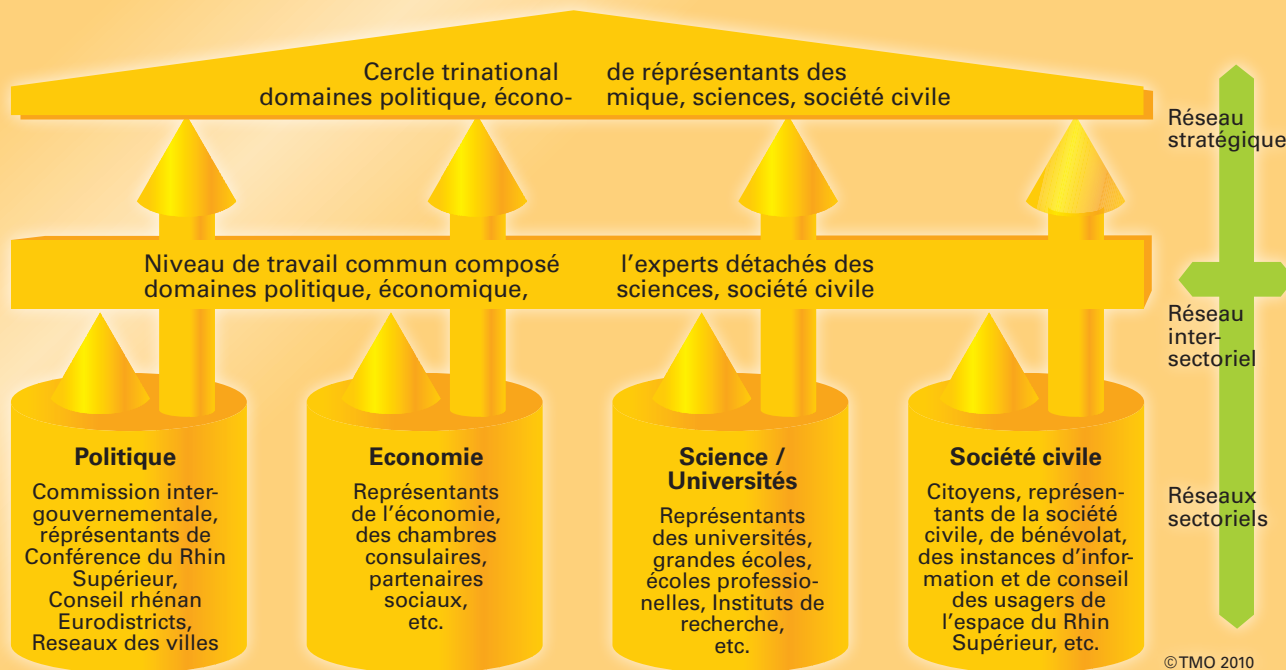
Cercle trinational de réprésentants des domaines politique, économique, sciences, société civile

Réseau stratégique

Niveau de travail commun composé l'experts détachés des domaines politique, économique, sciences, société civile

Réseau intersectoriel

Réseaux sectoriels

Politique

Commission intergouvernementale, réprésentants de Conférence du Rhin Supérieur, Conseil rhénan Eurodistricts, Reseaux des villes

Economie

Représentants de l'économie, des chambres consulaires, partenaires sociaux, etc.

Science / Universités

Représentants des universités, grandes écoles, écoles professionelles, Instituts de recherche, etc.

Société civile

Citoyens, représentants de la société civile, de bénévolat, des instances d'information et de conseil des usagers de l'espace du Rhin Supérieur, etc.

©TMO 2010